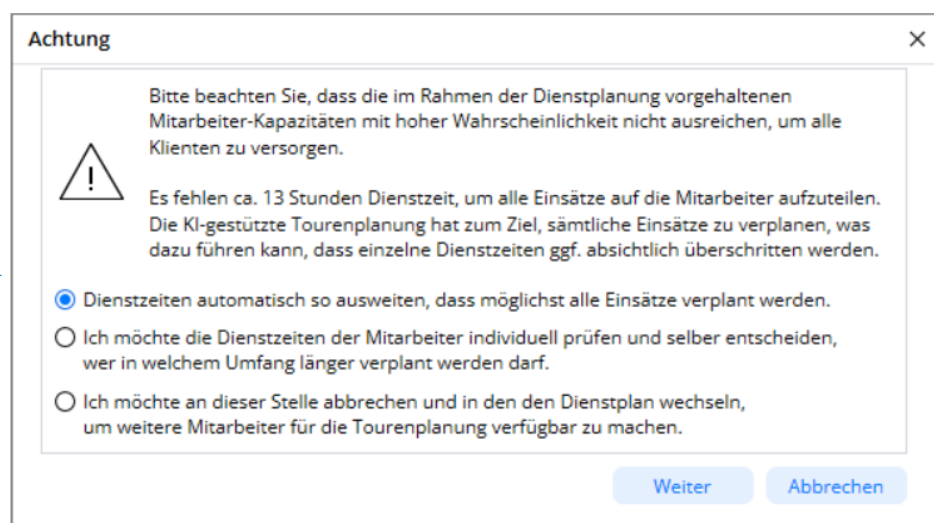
Achtung

×

Bitte beachten Sie, dass die im Rahmen der Dienstplanung vorgehaltenen Mitarbeiter-Kapazitäten mit hoher Wahrscheinlichkeit nicht ausreichen, um alle Klienten zu versorgen.

Es fehlen ca. 13 Stunden Dienstzeit, um alle Einsätze auf die Mitarbeiter aufzuteilen. Die KI-gestützte Tourenplanung hat zum Ziel, sämtliche Einsätze zu verplanen, was dazu führen kann, dass einzelne Dienstzeiten ggf. absichtlich überschritten werden.

Dienstzeiten automatisch so ausweiten, dass möglichst alle Einsätze verplant werden.

Ich möchte die Dienstzeiten der Mitarbeiter individuell prüfen und selber entscheiden, wer in welchem Umfang länger verplant werden darf.

Ich möchte an dieser Stelle abbrechen und in den den Dienstplan wechseln, um weitere Mitarbeiter für die Tourenplanung verfügbar zu machen.

Weiter

Abbrechen